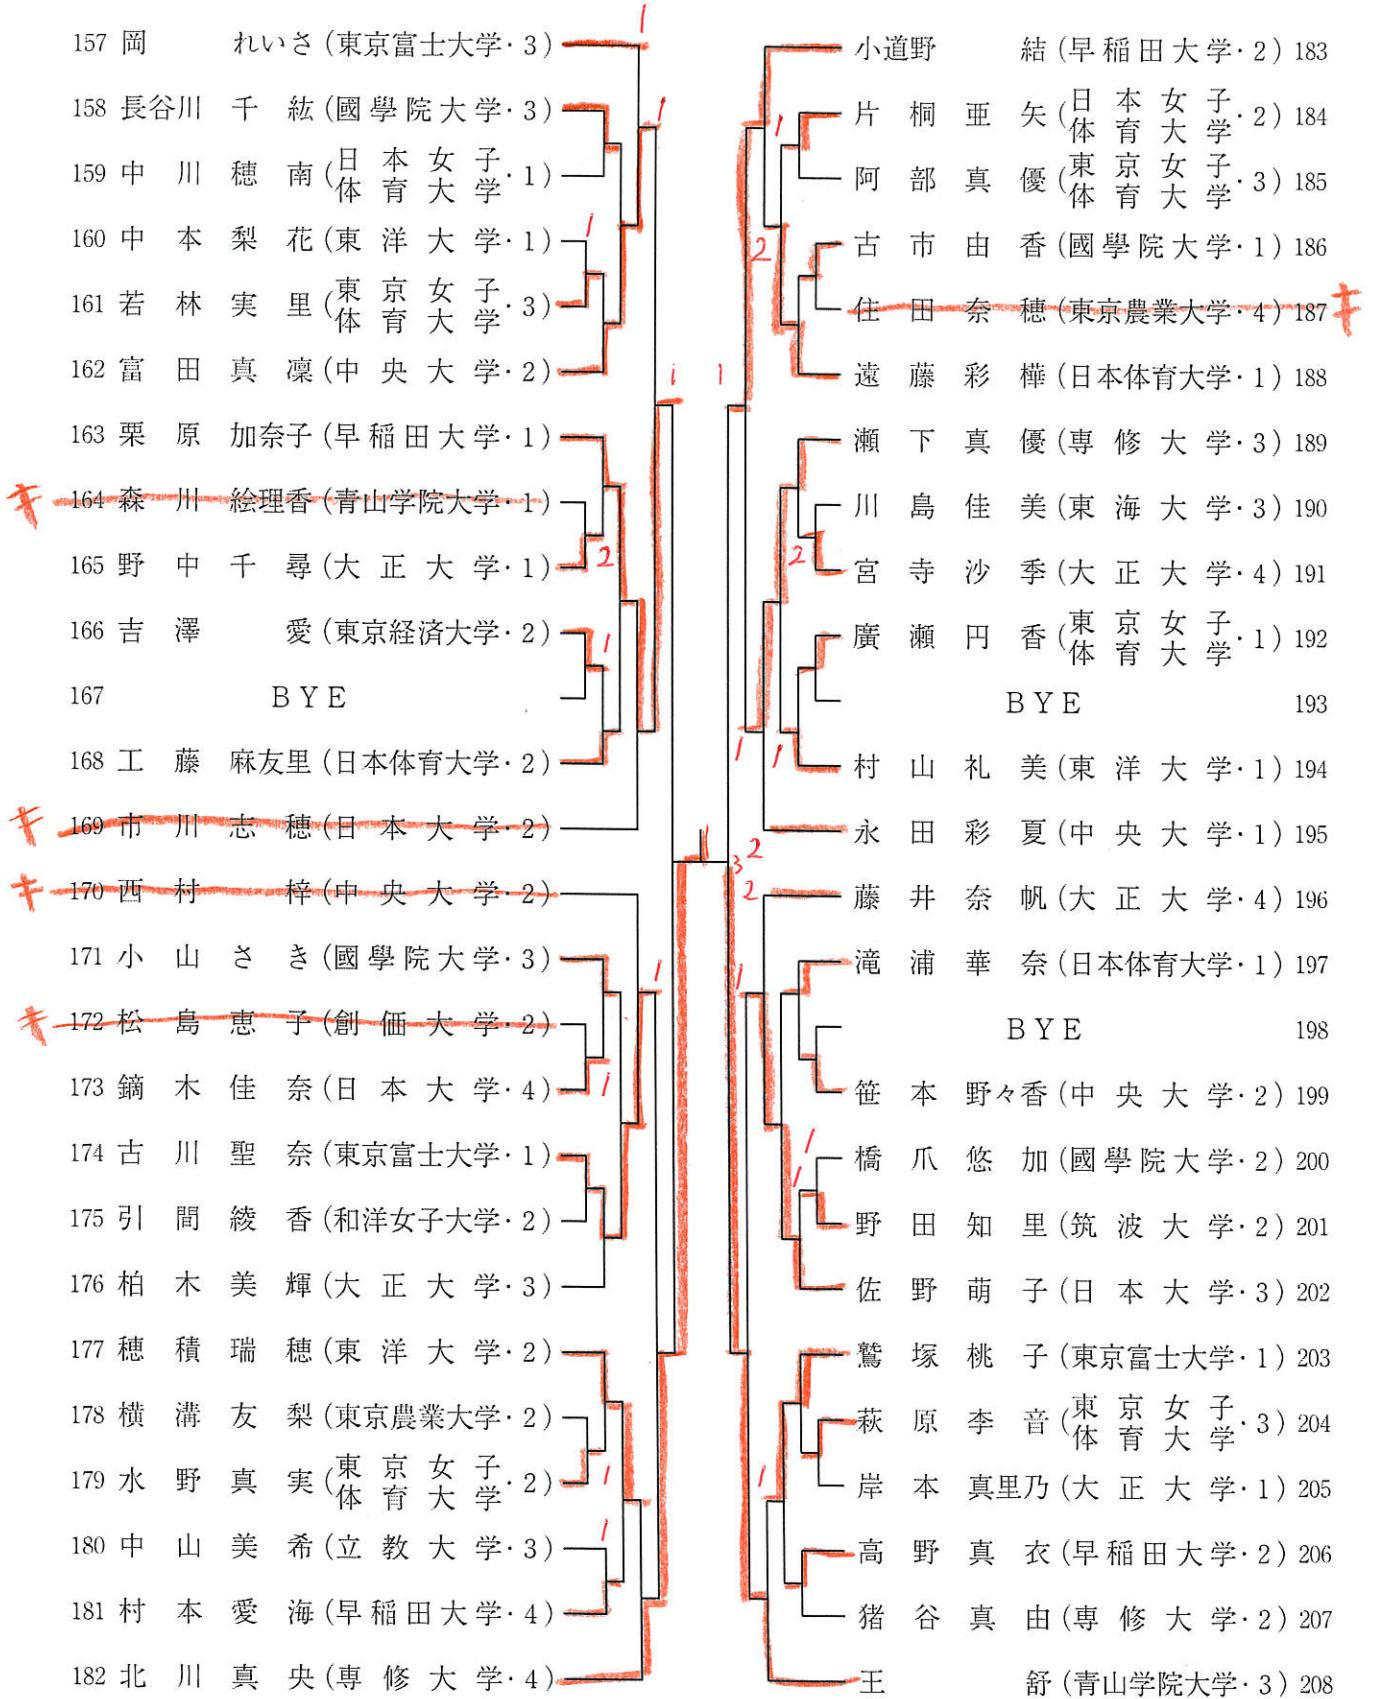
157 岡 れいさ (東京富士大学・3)
158 長谷川 千 紘 (國學院大学・3)
159 中 川 穂 南 (日本女子体育大学・1)
160 中 本 梨 花 (東 洋 大 学・1)
161 若 林 実 里 (東京女子体育大学・3)
162 富 田 真 凜 (中 央 大 学・2)
163 栗 原 加奈子 (早稲田大学・1)
164 森 川 絵理香 (青山学院大学・1)
165 野 中 千 尋 (大 正 大 学・1)
166 吉 澤 愛 (東京経済大学・2)
167 BYE
168 工 藤 麻友里 (日本体育大学・2)
169 市 川 志 穂 (日 本 大 学・2)
170 西 村 梓 (中 央 大 学・2)
171 小 山 さ き (國學院大学・3)
172 松 島 恵 子 (創 価 大 学・2)
173 鏑 木 佳 奈 (日 本 大 学・4)
174 古 川 聖 奈 (東京富士大学・1)
175 引 間 綾 香 (和洋女子大学・2)
176 柏 木 美 輝 (大 正 大 学・3)
177 穂 積 瑞 穂 (東 洋 大 学・2)
178 横 溝 友 梨 (東京農業大学・2)
179 水 野 真 実 (東京女子体育大学・2)
180 中 山 美 希 (立 教 大 学・3)
181 村 本 愛 海 (早稲田大学・4)
182 北 川 真 央 (専 修 大 学・4)

小道野 結 (早稲田大学・2) 183
片 桐 亜 矢 (日本女子体育大学・2) 184
阿 部 真 優 (東京女子体育大学・3) 185
古 市 由 香 (國學院大学・1) 186
住 田 奈 穂 (東京農業大学・4) 187
遠 藤 彩 樺 (日本体育大学・1) 188
瀬 下 真 優 (専 修 大 学・3) 189
川 島 佳 美 (東 海 大 学・3) 190
宮 寺 沙 季 (大 正 大 学・4) 191
廣 瀬 円 香 (東京女子体育大学・1) 192
BYE 193
村 山 礼 美 (東 洋 大 学・1) 194
永 田 彩 夏 (中 央 大 学・1) 195
藤 井 奈 帆 (大 正 大 学・4) 196
滝 浦 華 奈 (日本体育大学・1) 197
BYE 198
笹 本 野々香 (中 央 大 学・2) 199
橋 爪 悠 加 (國學院大学・2) 200
野 田 知 里 (筑 波 大 学・2) 201
佐 野 萌 子 (日 本 大 学・3) 202
鷲 塚 桃 子 (東京富士大学・1) 203
萩 原 李 音 (東京女子体育大学・3) 204
岸 本 真里乃 (大 正 大 学・1) 205
高 野 真 衣 (早稲田大学・2) 206
猪 谷 真 由 (専 修 大 学・2) 207
王 舒 (青山学院大学・3) 208

1 1 1 2 1 1 1 1 1 1 1 1 2 1 2 1 1 2 3 2 1 1 1 1
キ キ キ キ キ